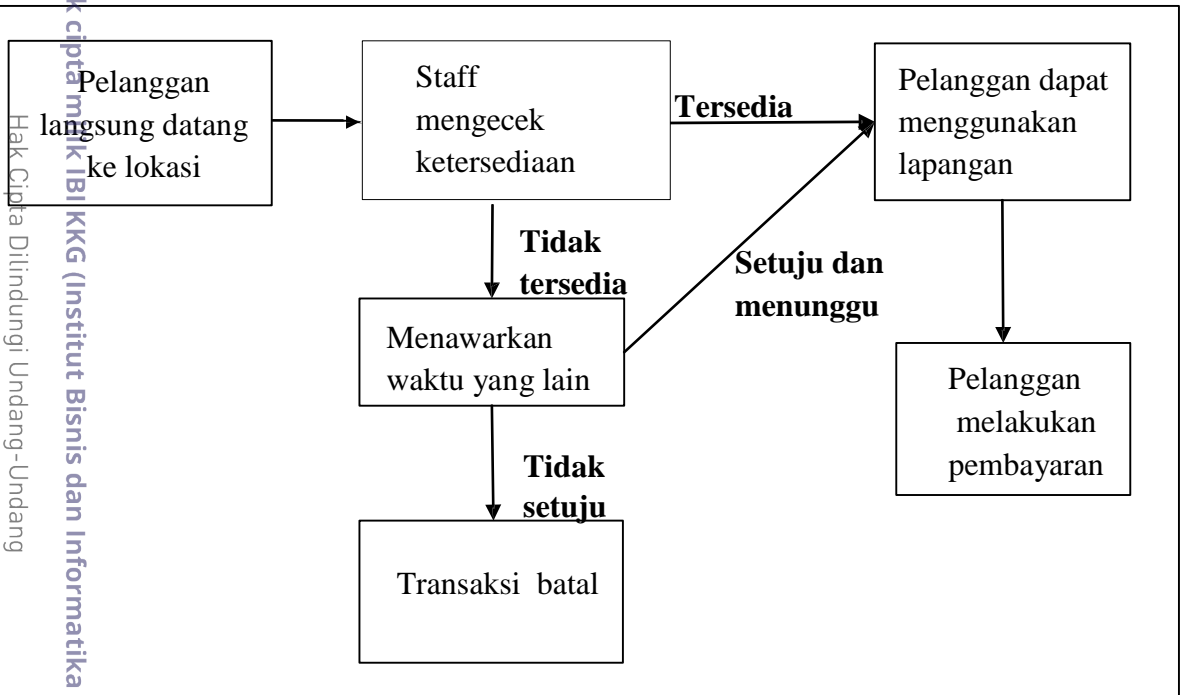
Pelanggan langsung datang ke lokasi

Staff mengecek ketersediaan

Tersedia

Pelanggan dapat menggunakan lapangan

Tidak tersedia

Setuju dan menunggu

Menawarkan waktu yang lain

Pelanggan melakukan pembayaran

Tidak setuju

Transaksi batal

k cipta milik IBI KKG (Institut Bisnis dan Informatika

Hak Cipta Dilindungi Undang-Undang